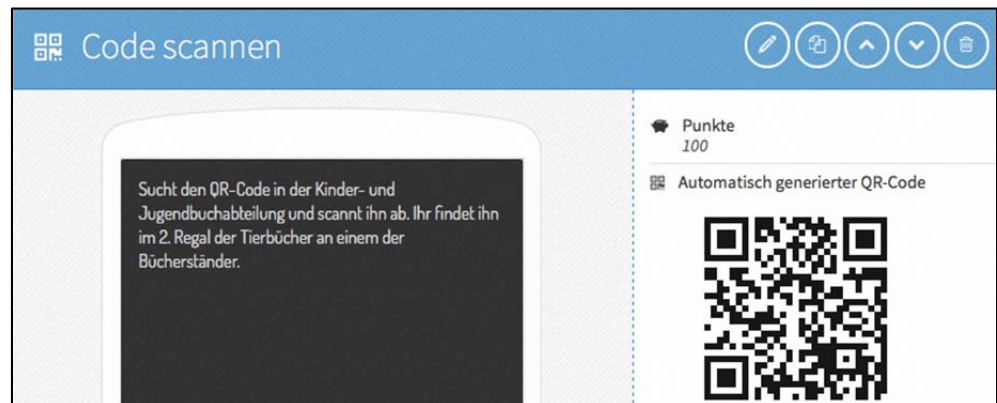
Code scannen

Sucht den QR-Code in der Kinder- und Jugendbuchabteilung und scannt ihn ab. Ihr findet ihn im 2. Regal der Tierbücher an einem der Bücherständer.

Punkte
100

Automatisch generierter QR-Code